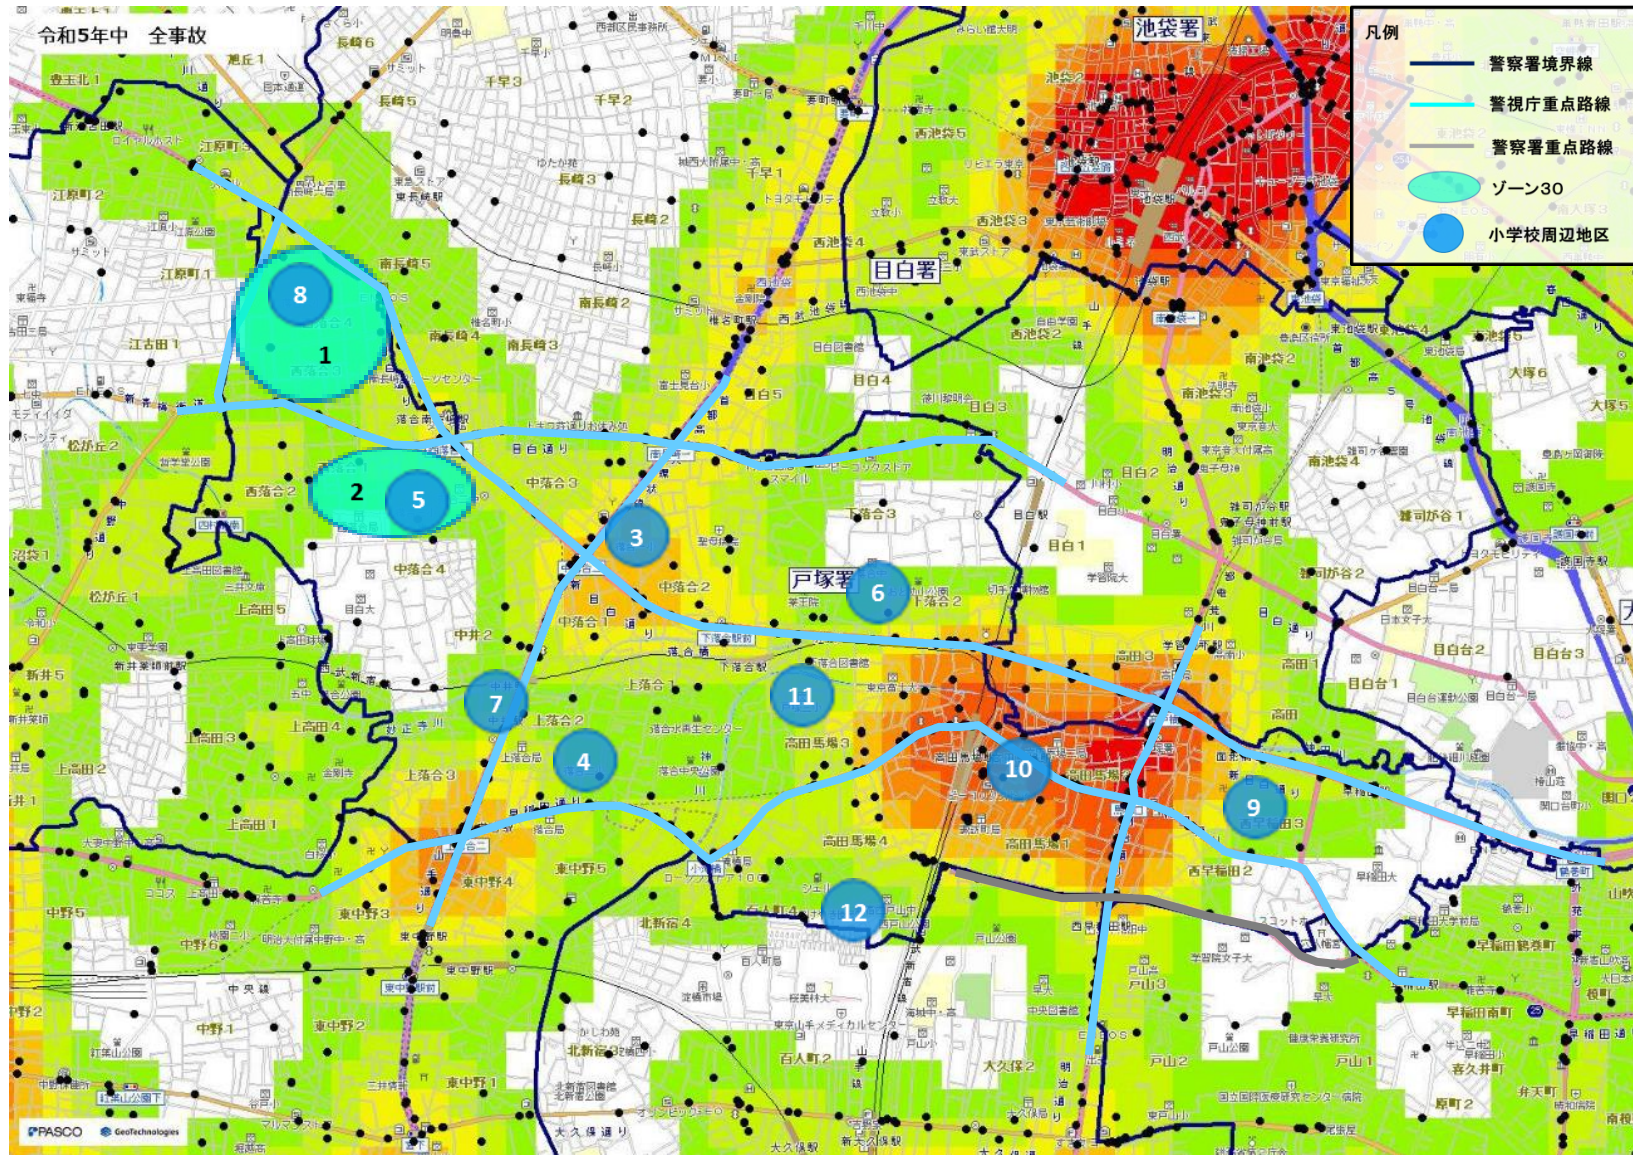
令和5年中　全事故

凡例
警察署境界線
警視庁重点路線
警察署重点路線
ゾーン30
小学校周辺地区

池袋署
目白署
戸塚署

1 2 3 4 5 6 7 8 9 10 11 12

長崎6
長崎5
長崎4
長崎3
長崎2
千早3
千早2
千早1
西池袋5
西池袋4
西池袋3
西池袋2
池袋2
南長崎5
南長崎4
南長崎3
南長崎2
江原町2
江原町1
江古田1
松が丘2
松が丘1
西落合2
中落合4
中落合3
中落合2
中落合1
目白5
目白4
目白3
目白2
目白1
南池袋2
南池袋3
南池袋4
雑司が谷1
雑司が谷2
大塚6
大塚5
下落合3
下落合2
上高田5
上高田4
上高田3
上高田2
上高田1
中井2
上落合1
上落合2
上落合3
高田馬場3
高田馬場4
高田馬場1
高田3
高田1
目白台2
目白台3
目白台1
西早稲田2
西早稲田3
東中野5
東中野4
東中野3
東中野2
東中野1
中野6
中野5
中野1
新井5
北新宿4
百人町2
大久保2
戸山3
戸山2
戸山1
早稲田鶴巻町
早稲田南町
喜久井町
弁天町
原町2
目白通り
大久保通り

PASCO　GeoTechnologies